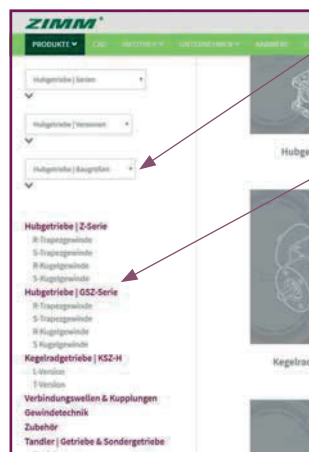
ZIMM

PRODUKTE CAD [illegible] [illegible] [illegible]

Hubgetriebe | Serien

Hubgetriebe | Versionen

Hubgetriebe | Baugrößen

Hubgetriebe | Z-Serie
R-Trapezgewinde
S-Trapezgewinde
R-Kugelgewinde
S-Kugelgewinde
Hubgetriebe | GSZ-Serie
R-Trapezgewinde
S-Trapezgewinde
R-Kugelgewinde
S-Kugelgewinde
Kegelradgetriebe | KSZ-H
L-Version
T-Version
Verbindungswellen & Kupplungen
Gewindetechnik
Zubehör
Tandler | Getriebe & Sondergetriebe

Hubge

Kegelrad